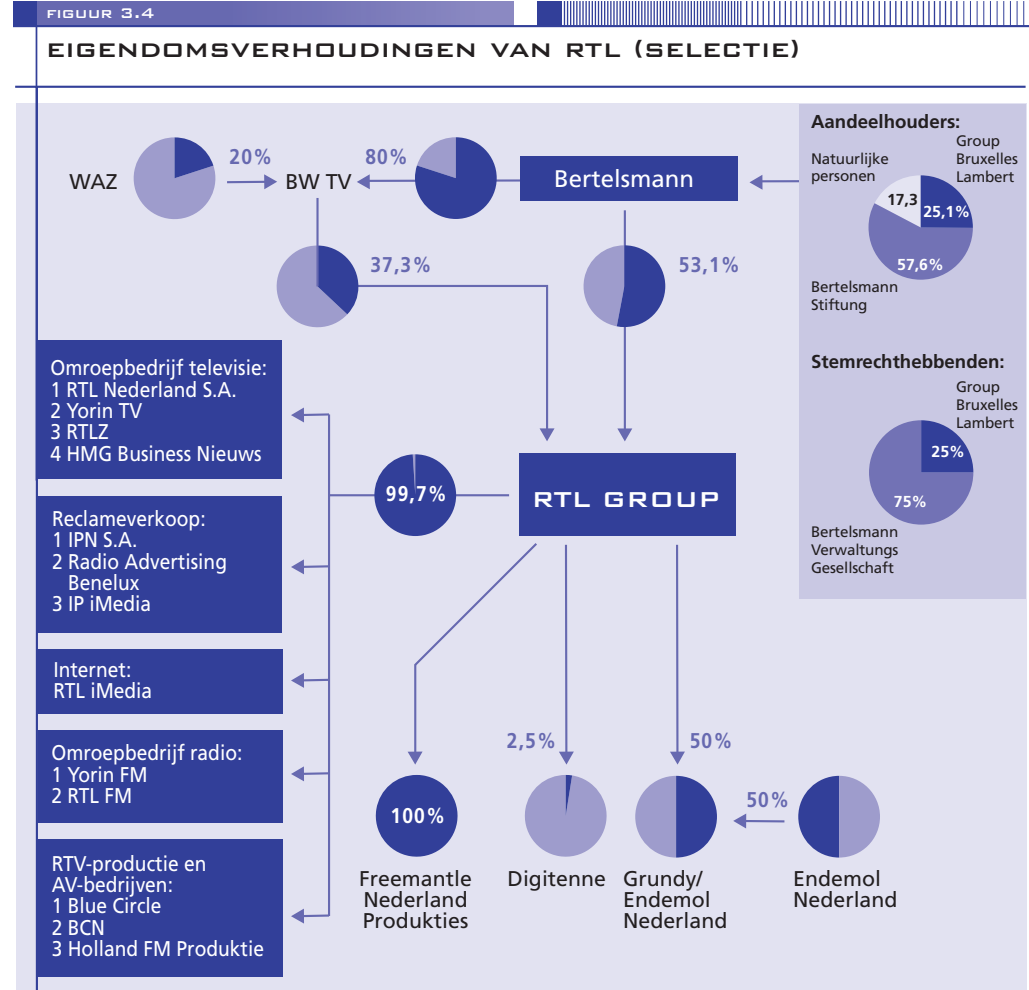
FIGUUR 3.4

EIGENDOMSVERHOUDINGEN VAN RTL (SELECTIE)

WAZ
20%
BW TV
80%
Bertelsmann

Aandeelhouders:
Natuurlijke personen
Group Bruxelles Lambert
17,3
25,1%
57,6%
Bertelsmann Stiftung

37,3%
53,1%

Stemrechthebbenden:
Group Bruxelles Lambert
25%
75%
Bertelsmann Verwaltungs Gesellschaft

Omroepbedrijf televisie:
1 RTL Nederland S.A.
2 Yorin TV
3 RTLZ
4 HMG Business Nieuws

99,7%
RTL GROUP

Reclameverkoop:
1 IPN S.A.
2 Radio Advertising Benelux
3 IP iMedia

Internet:
RTL iMedia

Omroepbedrijf radio:
1 Yorin FM
2 RTL FM

RTV-productie en AV-bedrijven:
1 Blue Circle
2 BCN
3 Holland FM Produktie

2,5%
50%
50%
100%
Freemantle Nederland Produkties
Digitenne
Grundy/ Endemol Nederland
Endemol Nederland